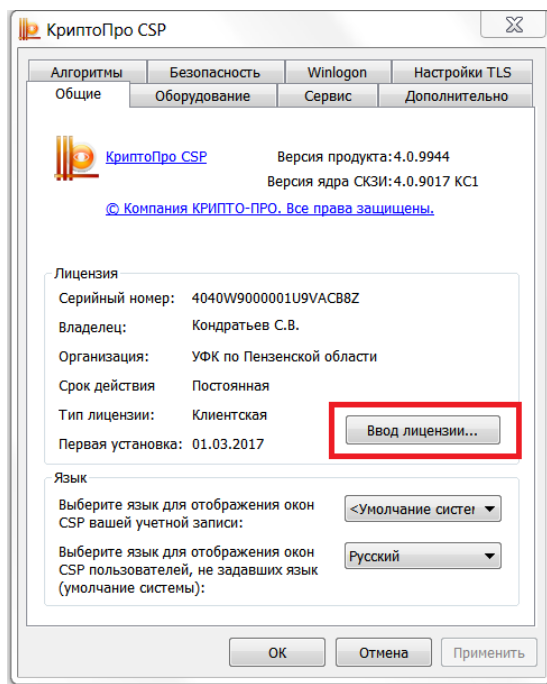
КриптоПро CSP

Алгоритмы | Безопасность | Winlogon | Настройки TLS
Общие | Оборудование | Сервис | Дополнительно

КриптоПро CSP
Версия продукта:4.0.9944
Версия ядра СКЗИ:4.0.9017 КС1
© Компания КРИПТО-ПРО. Все права защищены.

Лицензия
Серийный номер: 4040W9000001U9VACB8Z
Владелец: Кондратьев С.В.
Организация: УФК по Пензенской области
Срок действия: Постоянная
Тип лицензии: Клиентская
Первая установка: 01.03.2017
Ввод лицензии...

Язык
Выберите язык для отображения окон CSP вашей учетной записи:
<Умолчание систе
Выберите язык для отображения окон CSP пользователей, не задавших язык (умолчание системы):
Русский

ОК | Отмена | Применить